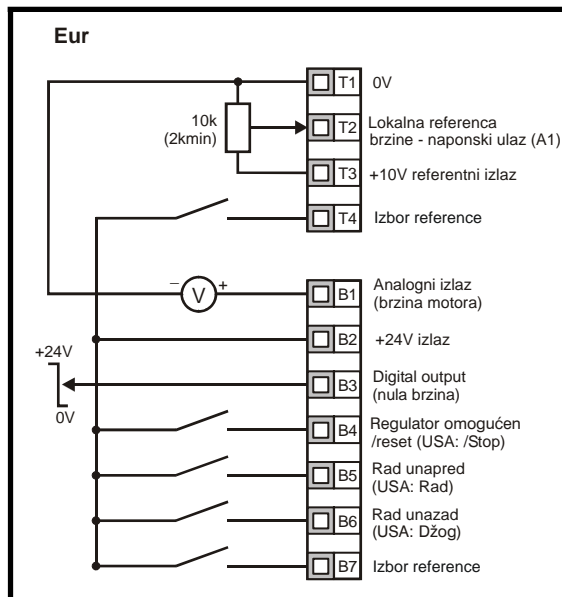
Eur

10k
(2kmin)

T1 0V

T2 Lokalna referenca brzine - naponski ulaz (A1)

T3 +10V referentni izlaz

T4 Izbor reference

– V +

B1 Analogni izlaz (brzina motora)

B2 +24V izlaz

+24V

0V

B3 Digital output (nula brzina)

B4 Regulator omogućen /reset (USA: /Stop)

B5 Rad unapred (USA: Rad)

B6 Rad unazad (USA: Džog)

B7 Izbor reference